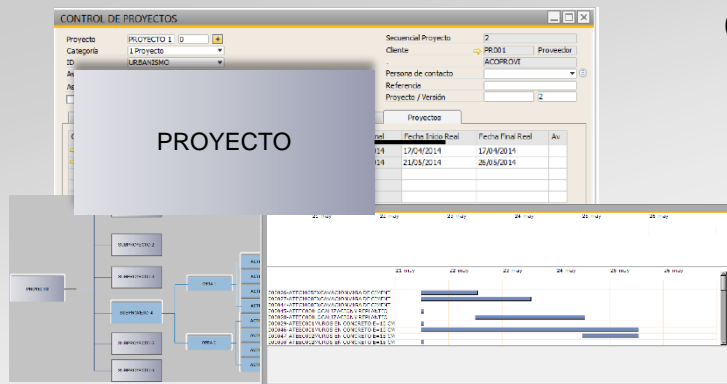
CONTROL DE PROYECTOS

Proyecto PROYECTO 1 0
Categoría 1 Proyecto
ID URBANISMO

Secuencial Proyecto 2
Cliente PR001 Proveedor
ACOPROVI
Persona de contacto
Referencia
Proyecto / Versión 2

Proyectos

| Final | Fecha Inicio Real | Fecha Final Real | Av |
|---|---|---|---|
| 14 | 17/04/2014 | 17/04/2014 | |
| 14 | 21/05/2014 | 26/05/2014 | |

PROYECTO

PROYECTO

SUBPROYECTO 2

SUBPROYECTO 3

SUBPROYECTO 4

SUBPROYECTO 5

OBRA 1

OBRA 2

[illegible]

21 may 22 may 23 may 24 may 25 may 26 may

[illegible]